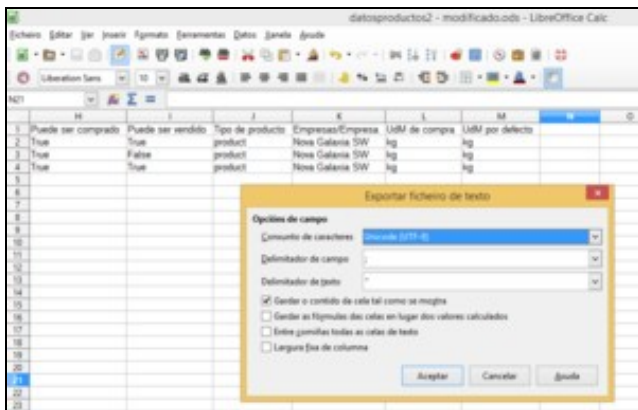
datosproductos2 - modificado.ods - LibreOffice Calc

Ficheiro Editar Ver Inserir Formato Ferramentas Datos Janela Axuda

Liberation Sans 10

N21 $\Sigma$ =

| | H | I | J | K | L | M | N | O |
|---|---|---|---|---|---|---|---|---|
| 1 | Puede ser comprado | Puede ser vendido | Tipo de producto | Empresas/Empresa | UdM de compra | UdM por defecto | | |
| 2 | True | True | product | Nova Galaxia SW | kg | kg | | |
| 3 | True | False | product | Nova Galaxia SW | kg | kg | | |
| 4 | True | True | product | Nova Galaxia SW | kg | kg | | |
| 5 | | | | | | | | |
| 6 | | | | | | | | |
| 7 | | | | | | | | |
| 8 | | | | | | | | |
| 9 | | | | | | | | |
| 10 | | | | | | | | |
| 11 | | | | | | | | |
| 12 | | | | | | | | |
| 13 | | | | | | | | |
| 14 | | | | | | | | |
| 15 | | | | | | | | |
| 16 | | | | | | | | |
| 17 | | | | | | | | |
| 18 | | | | | | | | |
| 19 | | | | | | | | |
| 20 | | | | | | | | |
| 21 | | | | | | | | |
| 22 | | | | | | | | |
| 23 | | | | | | | | |

Exportar ficheiro de texto

Opcións de campo

Conxunto de caracteres Unicode (UTF-8)

Delimitador de campo ,

Delimitador de texto "

Gardar o contido da cela tal como se mostra

Gardar as fórmulas das celas en lugar dos valores calculados

Entre comiñas todas as celas de texto

Largura fixa de columna

Aceptar Cancelar Axuda